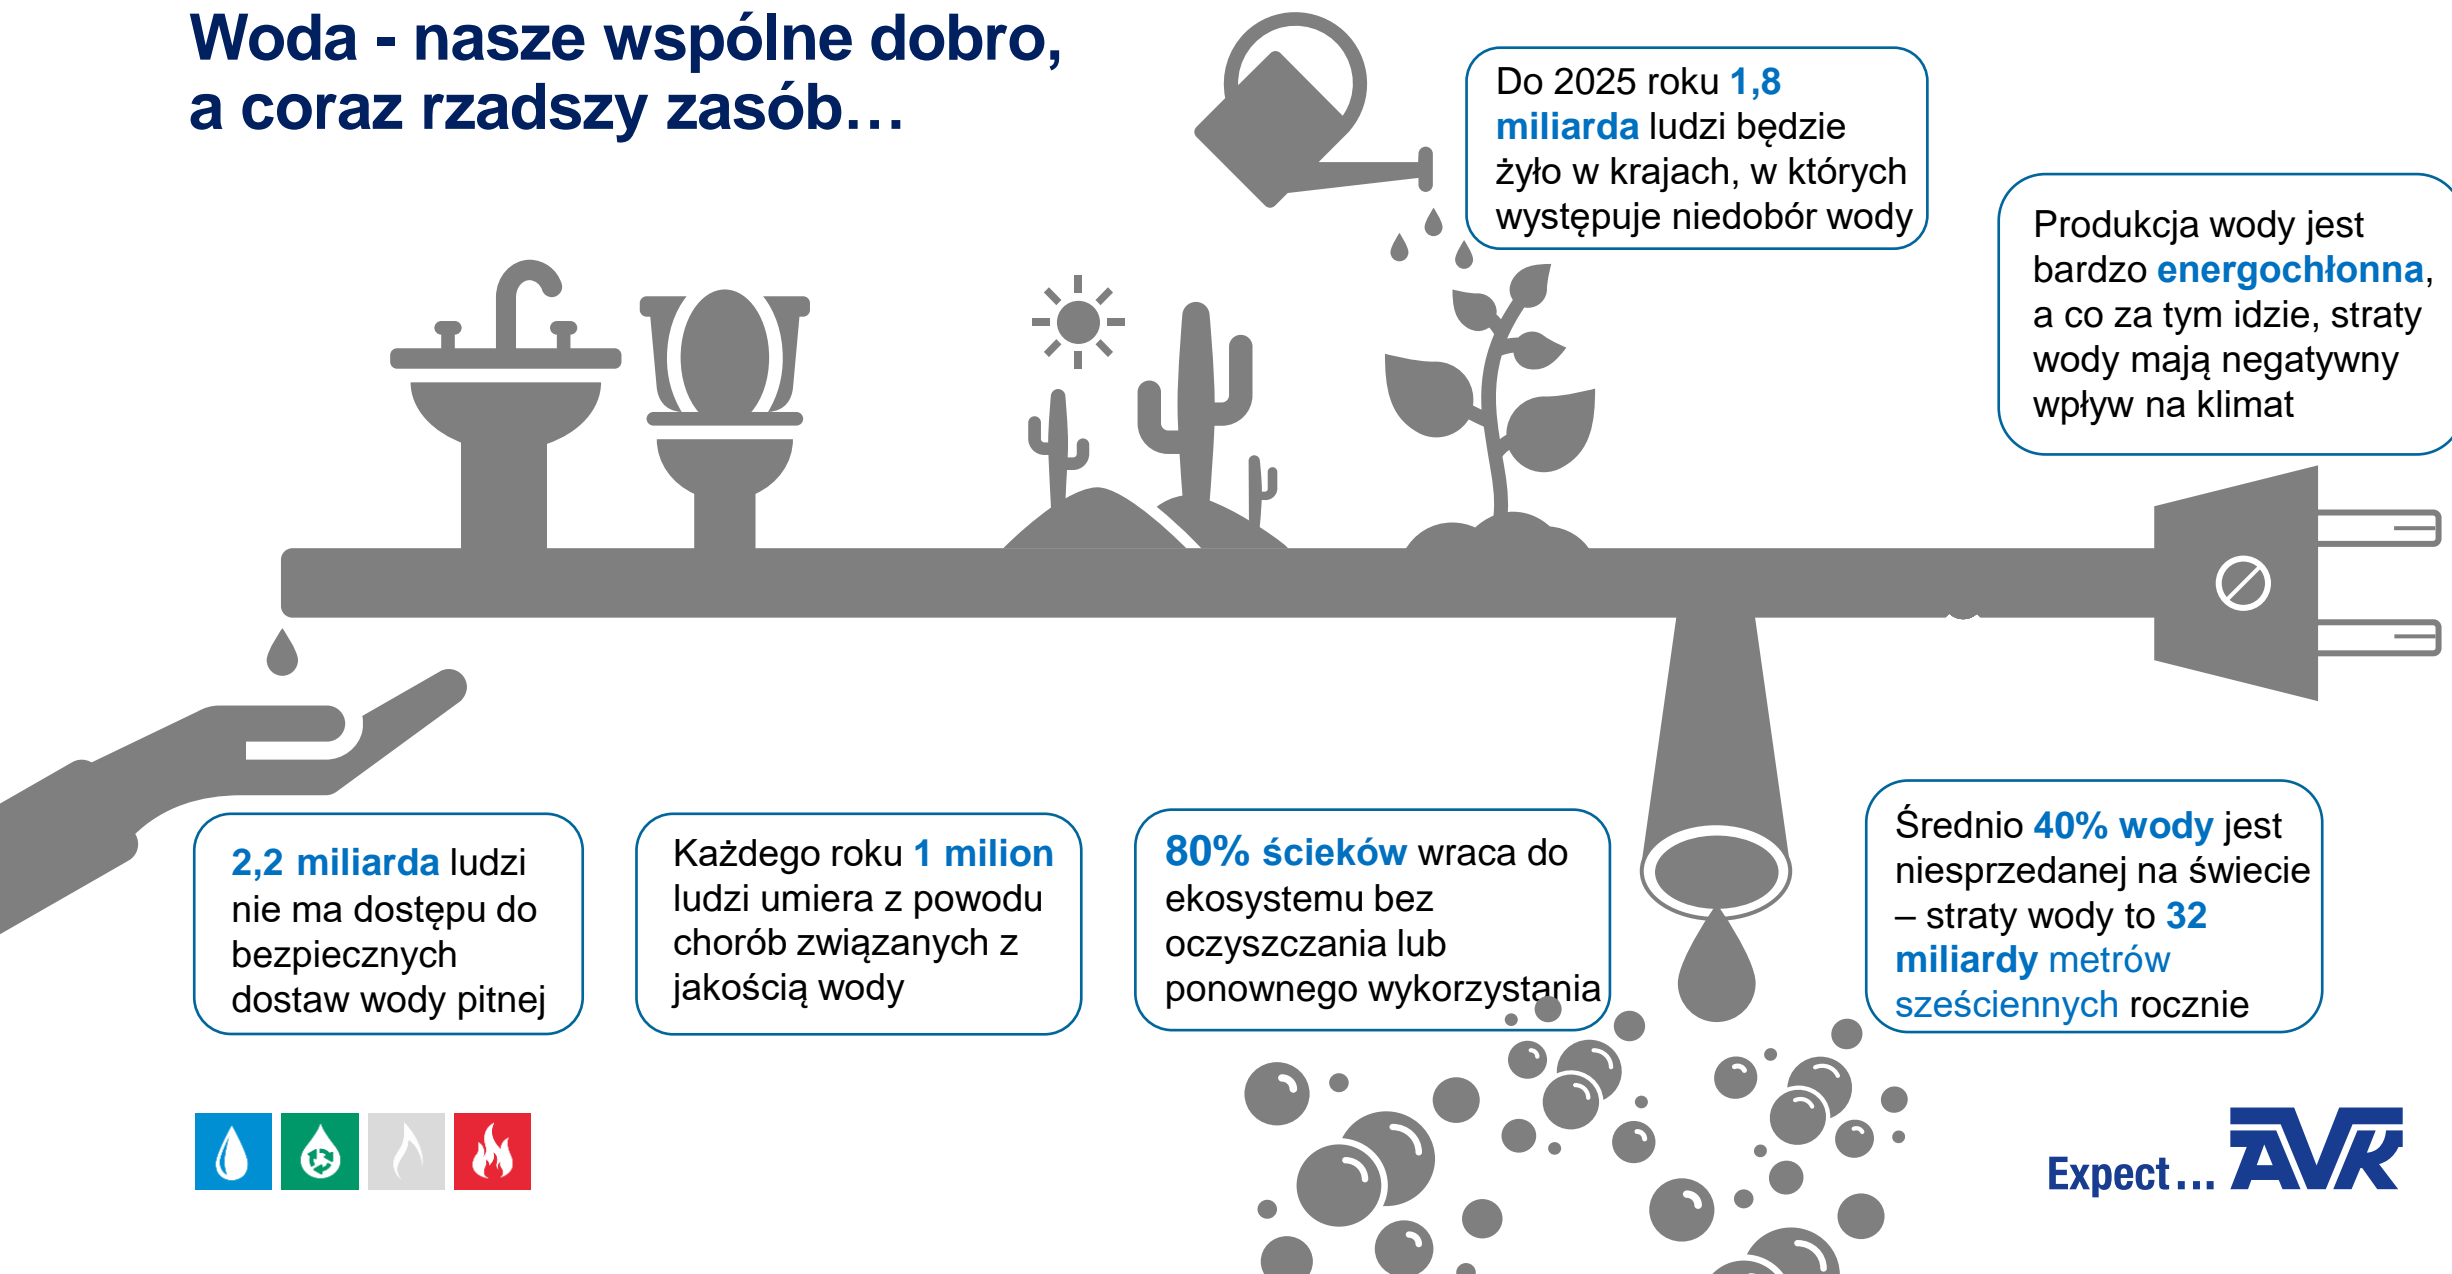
Woda - nasze wspólne dobro, a coraz rzadszy zasób…

Do 2025 roku 1,8 miliarda ludzi będzie żyło w krajach, w których występuje niedobór wody

Produkcja wody jest bardzo energochłonna, a co za tym idzie, straty wody mają negatywny wpływ na klimat

2,2 miliarda ludzi nie ma dostępu do bezpiecznych dostaw wody pitnej

Każdego roku 1 milion ludzi umiera z powodu chorób związanych z jakością wody

80% ścieków wraca do ekosystemu bez oczyszczania lub ponownego wykorzystania

Średnio 40% wody jest niesprzedanej na świecie – straty wody to 32 miliardy metrów sześciennych rocznie

Expect… AVK